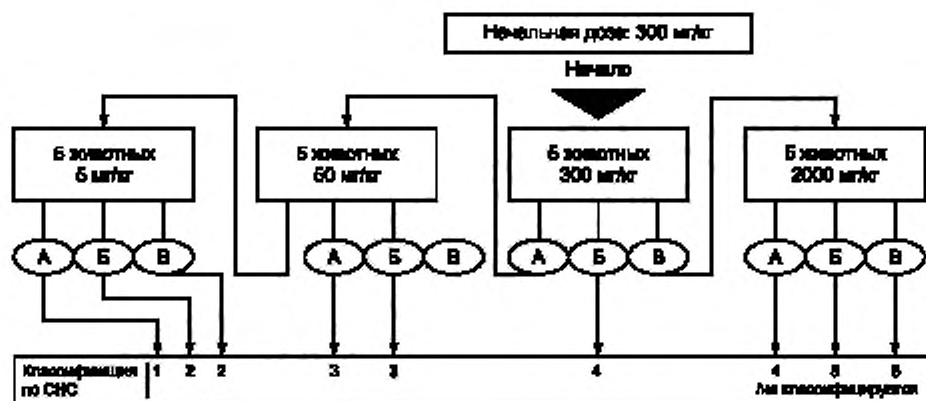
Начальная доза: 300 мг/кг

Начало

5 животных
5 мг/кг

5 животных
50 мг/кг

5 животных
300 мг/кг

5 животных
2000 мг/кг

А Б В

А Б В

А Б В

А Б В

Классификация по СГС

1 2 2 3 3 4 4 5 5

Не классифицируется